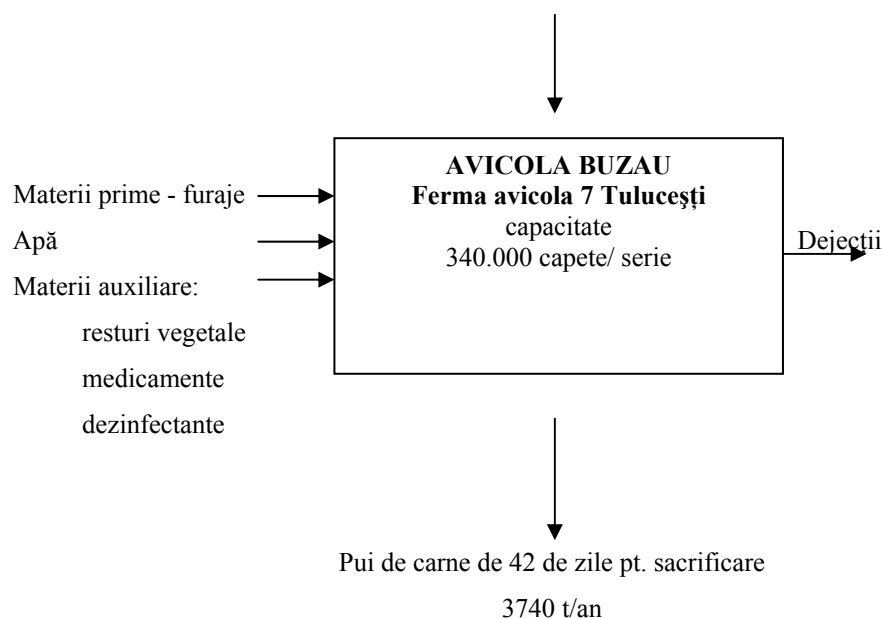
Materii prime - furaje
Apă
Materii auxiliare:
resturi vegetale
medicamente
dezinfectante

AVICOLA BUZAU
Ferma avicola 7 Tulucești
capacitate
340.000 capete/ serie

Dejecții

Pui de carne de 42 de zile pt. sacrificare
3740 t/an